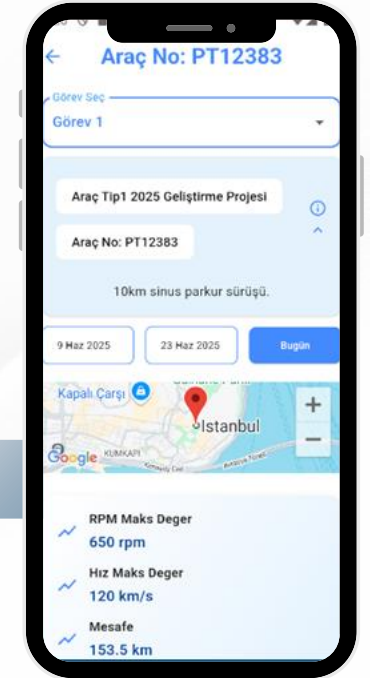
Araç No: PT12383

Görev Seç
Görev 1

Araç Tip1 2025 Geliştirme Projesi

Araç No: PT12383

10km sinus parkur sürüşü.

9 Haz 2025

23 Haz 2025

Bugün

Kapalı Çarşı
İstanbul
KUMKAPI
Google

+
−

RPM Maks Deger
650 rpm

Hız Maks Deger
120 km/s

Mesafe
153.5 km